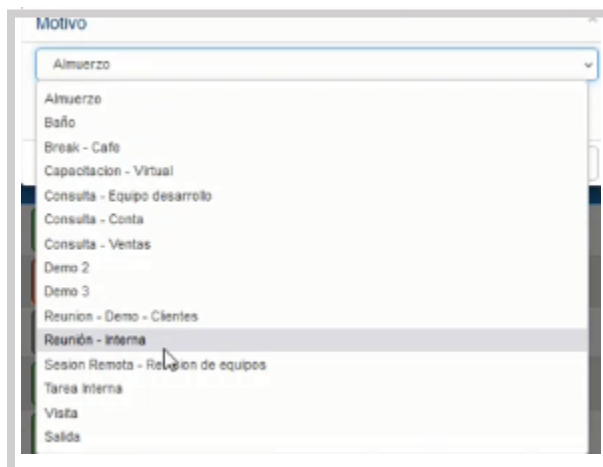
Motivo

Almuerzo

Almuerzo
Baño
Break - Cafe
Capacitacion - Virtual
Consulta - Equipo desarrollo
Consulta - Conta
Consulta - Ventas
Demo 2
Demo 3
Reunion - Demo - Clientes
Reunión - Interna
Sesion Remota - Re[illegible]ion de equipos
Tarea Interna
Visita
Salida